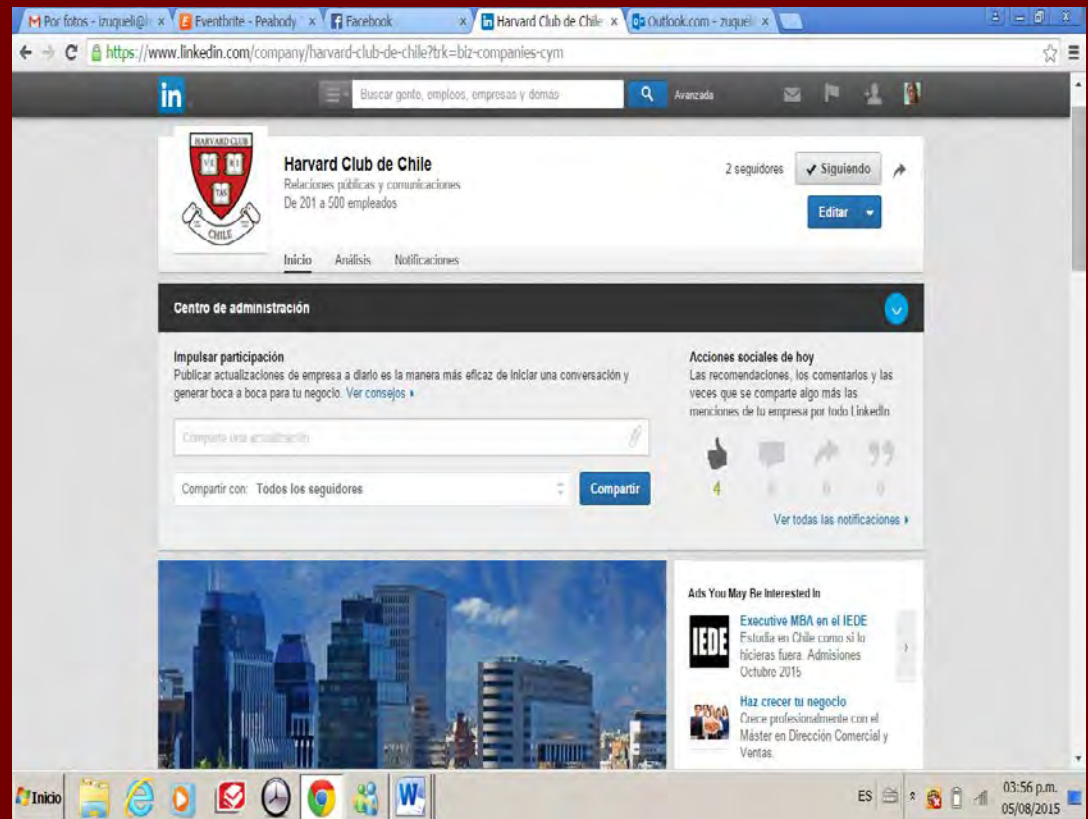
Por fotos - izuqueli@ ×
Eventbrite - Peabody ×
Facebook ×
Harvard Club de Chile ×
Outlook.com - zuqueli ×

https://www.linkedin.com/company/harvard-club-de-chile?trk=biz-companies-cym

in
Buscar gente, empleos, empresas y demás
Avanzada

HARVARD CLUB
VE RI TAS
CHILE

Harvard Club de Chile
Relaciones públicas y comunicaciones
De 201 a 500 empleados

2 seguidores
✓ Siguiendo
Editar

Inicio Análisis Notificaciones

Centro de administración

Impulsar participación
Publicar actualizaciones de empresa a diario es la manera más eficaz de iniciar una conversación y generar boca a boca para tu negocio. Ver consejos ›

Comparte una actualización

Compartir con: Todos los seguidores
Compartir

Acciones sociales de hoy
Las recomendaciones, los comentarios y las veces que se comparte algo más las menciones de tu empresa por todo LinkedIn

4 0 0 0

Ver todas las notificaciones ›

Ads You May Be Interested In

IEDE
Executive MBA en el IEDE
Estudia en Chile como si lo hicieras fuera. Admisiones Octubre 2015

Haz crecer tu negocio
Crece profesionalmente con el Máster en Dirección Comercial y Ventas.

Inicio
ES
03:56 p.m.
05/08/2015